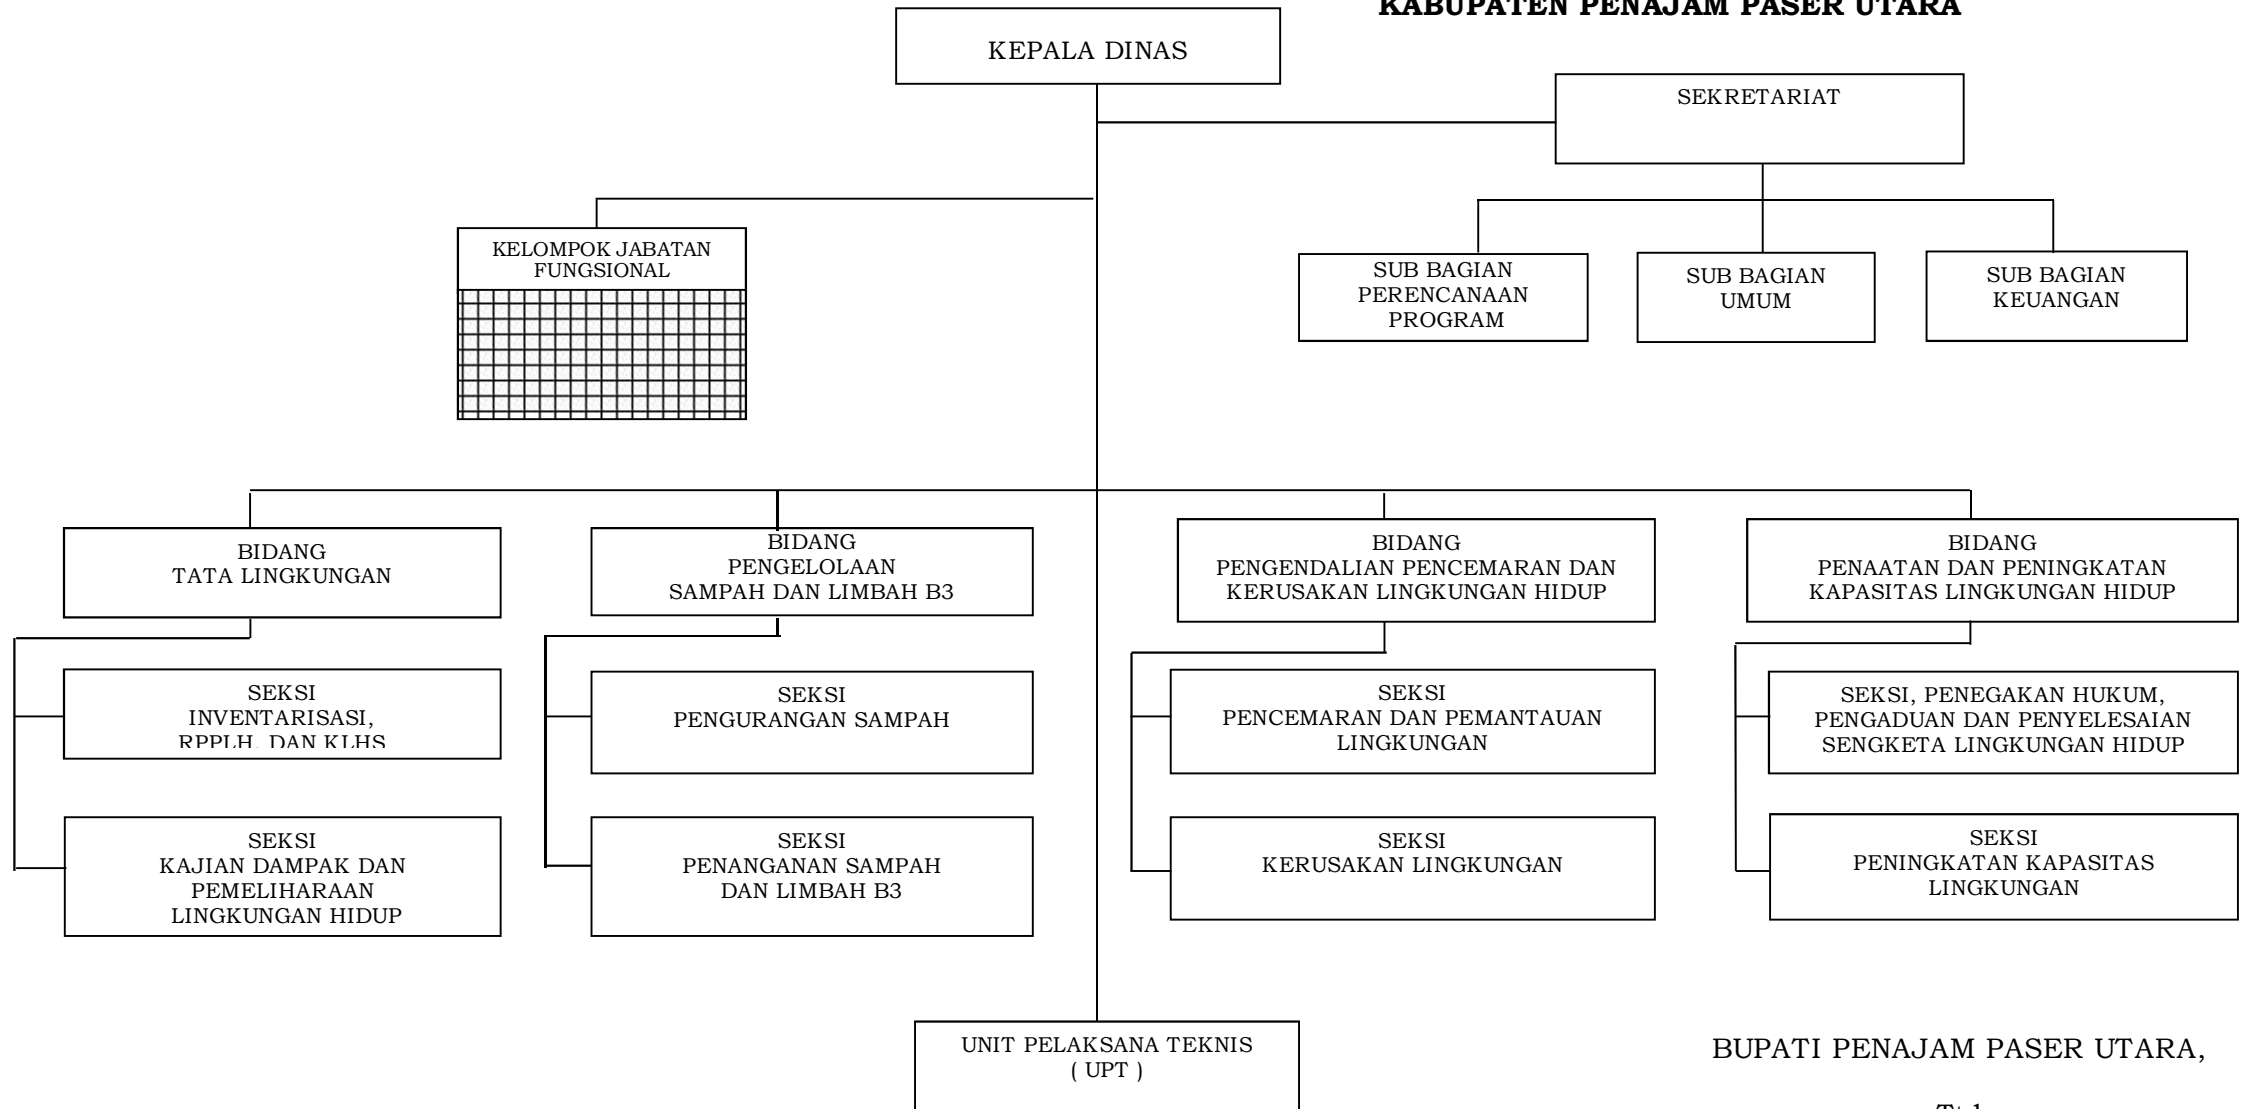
KABUPATEN PENAJAM PASER UTARA

KEPALA DINAS

SEKRETARIAT

KELOMPOK JABATAN FUNGSIONAL

SUB BAGIAN PERENCANAAN PROGRAM

SUB BAGIAN UMUM

SUB BAGIAN KEUANGAN

BIDANG TATA LINGKUNGAN

SEKSI INVENTARISASI, RPPLH DAN KLHS

SEKSI KAJIAN DAMPAK DAN PEMELIHARAAN LINGKUNGAN HIDUP

BIDANG PENGELOLAAN SAMPAH DAN LIMBAH B3

SEKSI PENGURANGAN SAMPAH

SEKSI PENANGANAN SAMPAH DAN LIMBAH B3

BIDANG PENGENDALIAN PENCEMARAN DAN KERUSAKAN LINGKUNGAN HIDUP

SEKSI PENCEMARAN DAN PEMANTAUAN LINGKUNGAN

SEKSI KERUSAKAN LINGKUNGAN

BIDANG PENAATAN DAN PENINGKATAN KAPASITAS LINGKUNGAN HIDUP

SEKSI, PENEGAKAN HUKUM, PENGADUAN DAN PENYELESAIAN SENGKETA LINGKUNGAN HIDUP

SEKSI PENINGKATAN KAPASITAS LINGKUNGAN

UNIT PELAKSANA TEKNIS ( UPT )

BUPATI PENAJAM PASER UTARA,

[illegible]